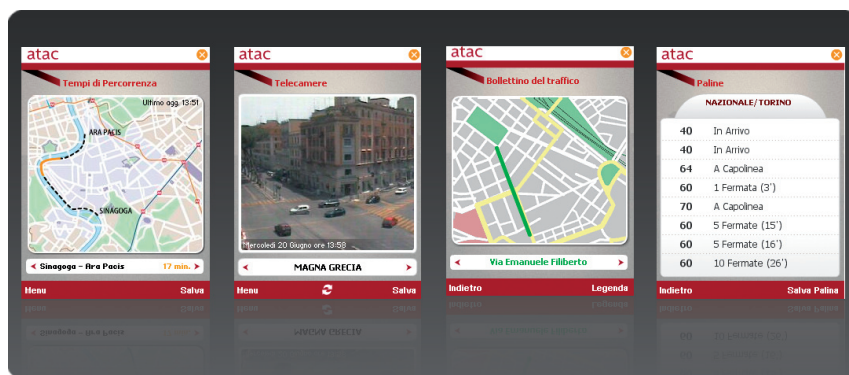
atac
Tempi di Percorrenza
Ultimo agg. 13:51
ARA PACIS
SINAGOGA
Sinagoga - Ara Pacis 17 min.
Menu Salva

atac
Telecamere
Mercoledì 20 Giugno ore 13:58
MAGNA GRECIA
Menu Salva

atac
Bollettino del traffico
Via Emanuele Filiberto
Indietro Legenda

atac
Paline
NAZIONALE/TORINO

| 40 | In Arrivo |
|---|---|
| 40 | In Arrivo |
| 64 | A Capolinea |
| 60 | 1 Fermata (3') |
| 70 | A Capolinea |
| 60 | 5 Fermate (15') |
| 60 | 5 Fermate (16') |
| 60 | 10 Fermate (26') |

Indietro Salva Palina